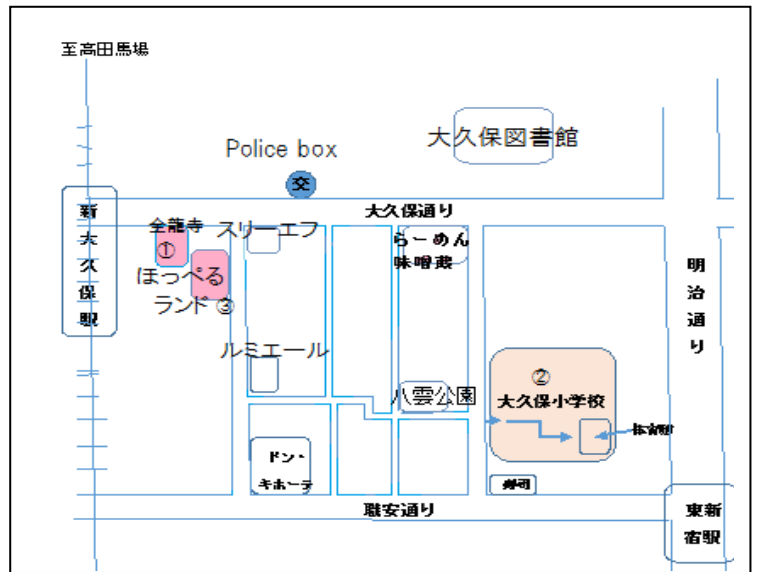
至高田馬場

大久保図書館

Police box

交

新大久保駅

大久保通り

全龍寺

①

スリーエフ

らーめん味噌蔵

明治通り

ほっぺるランド ③

ルミエール

八雲公園

②

大久保小学校

体育館

ドン・キホーテ

寿司

職安通り

東新宿駅